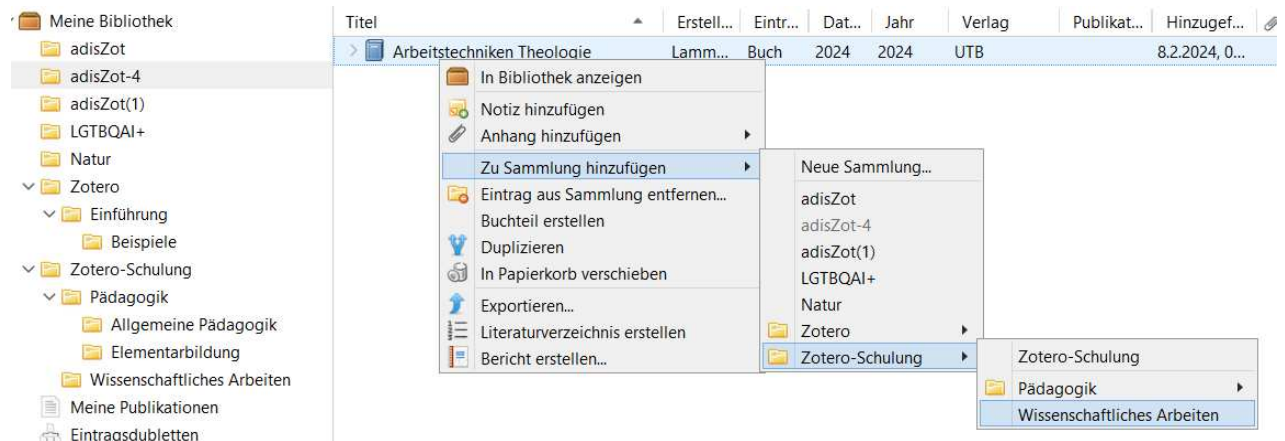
Meine Bibliothek
adisZot
adisZot-4
adisZot(1)
LGTBQAI+
Natur
Zotero
Einführung
Beispiele
Zotero-Schulung
Pädagogik
Allgemeine Pädagogik
Elementarbildung
Wissenschaftliches Arbeiten
Meine Publikationen
Eintragsdubletten

| Titel | Erstell... | Eintr... | Dat... | Jahr | Verlag | Publikat... | Hinzugef... |
|---|---|---|---|---|---|---|---|
| Arbeitstechniken Theologie | Lamm... | Buch | 2024 | 2024 | UTB | | 8.2.2024, 0... |

In Bibliothek anzeigen
Notiz hinzufügen
Anhang hinzufügen
Zu Sammlung hinzufügen
Eintrag aus Sammlung entfernen...
Buchteil erstellen
Duplizieren
In Papierkorb verschieben
Exportieren...
Literaturverzeichnis erstellen
Bericht erstellen...

Neue Sammlung...
adisZot
adisZot-4
adisZot(1)
LGTBQAI+
Natur
Zotero
Zotero-Schulung

Zotero-Schulung
Pädagogik
Wissenschaftliches Arbeiten